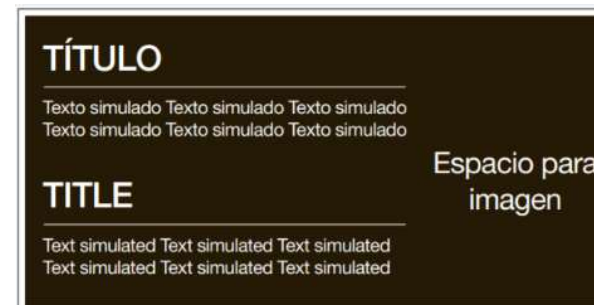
TÍTULO

Texto simulado Texto simulado Texto simulado Texto simulado Texto simulado Texto simulado

TITLE

Text simulated Text simulated Text simulated Text simulated Text simulated Text simulated

Espacio para imagen